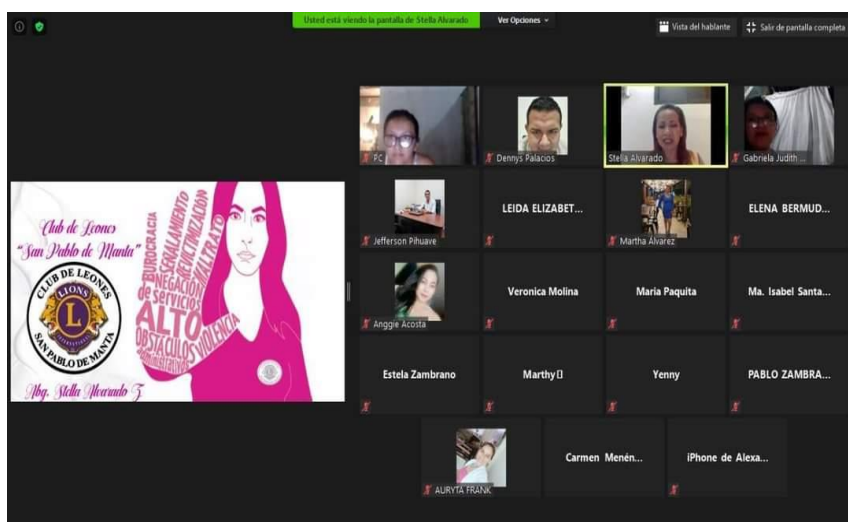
Usted está viendo la pantalla de Stella Alvarado

Ver Opciones

Vista del hablante

Salir de pantalla completa

Club de Leones "San Pablo de Manta"

CLUB DE LEONES LIONS SAN PABLO DE MANTA

Abg. Stella Alvarado Z.

BUROCRACIA SEÑALAMIENTO NEGACIÓN REVICTIMIZACIÓN MALTRATO de servicios ALTO OBSTÁCULOS VIOLENCIA

PC

Dennys Palacios

Stella Alvarado

Gabriela Judith ...

Jefferson Pihuave

LEIDA ELIZABET...

Martha Alvarez

ELENA BERMUD...

Anggie Acosta

Veronica Molina

Maria Paquita

Ma. Isabel Santa...

Estela Zambrano

Marthy

Yenny

PABLO ZAMBRA...

AURYTA FRANK

Carmen Menén...

iPhone de Alexa...